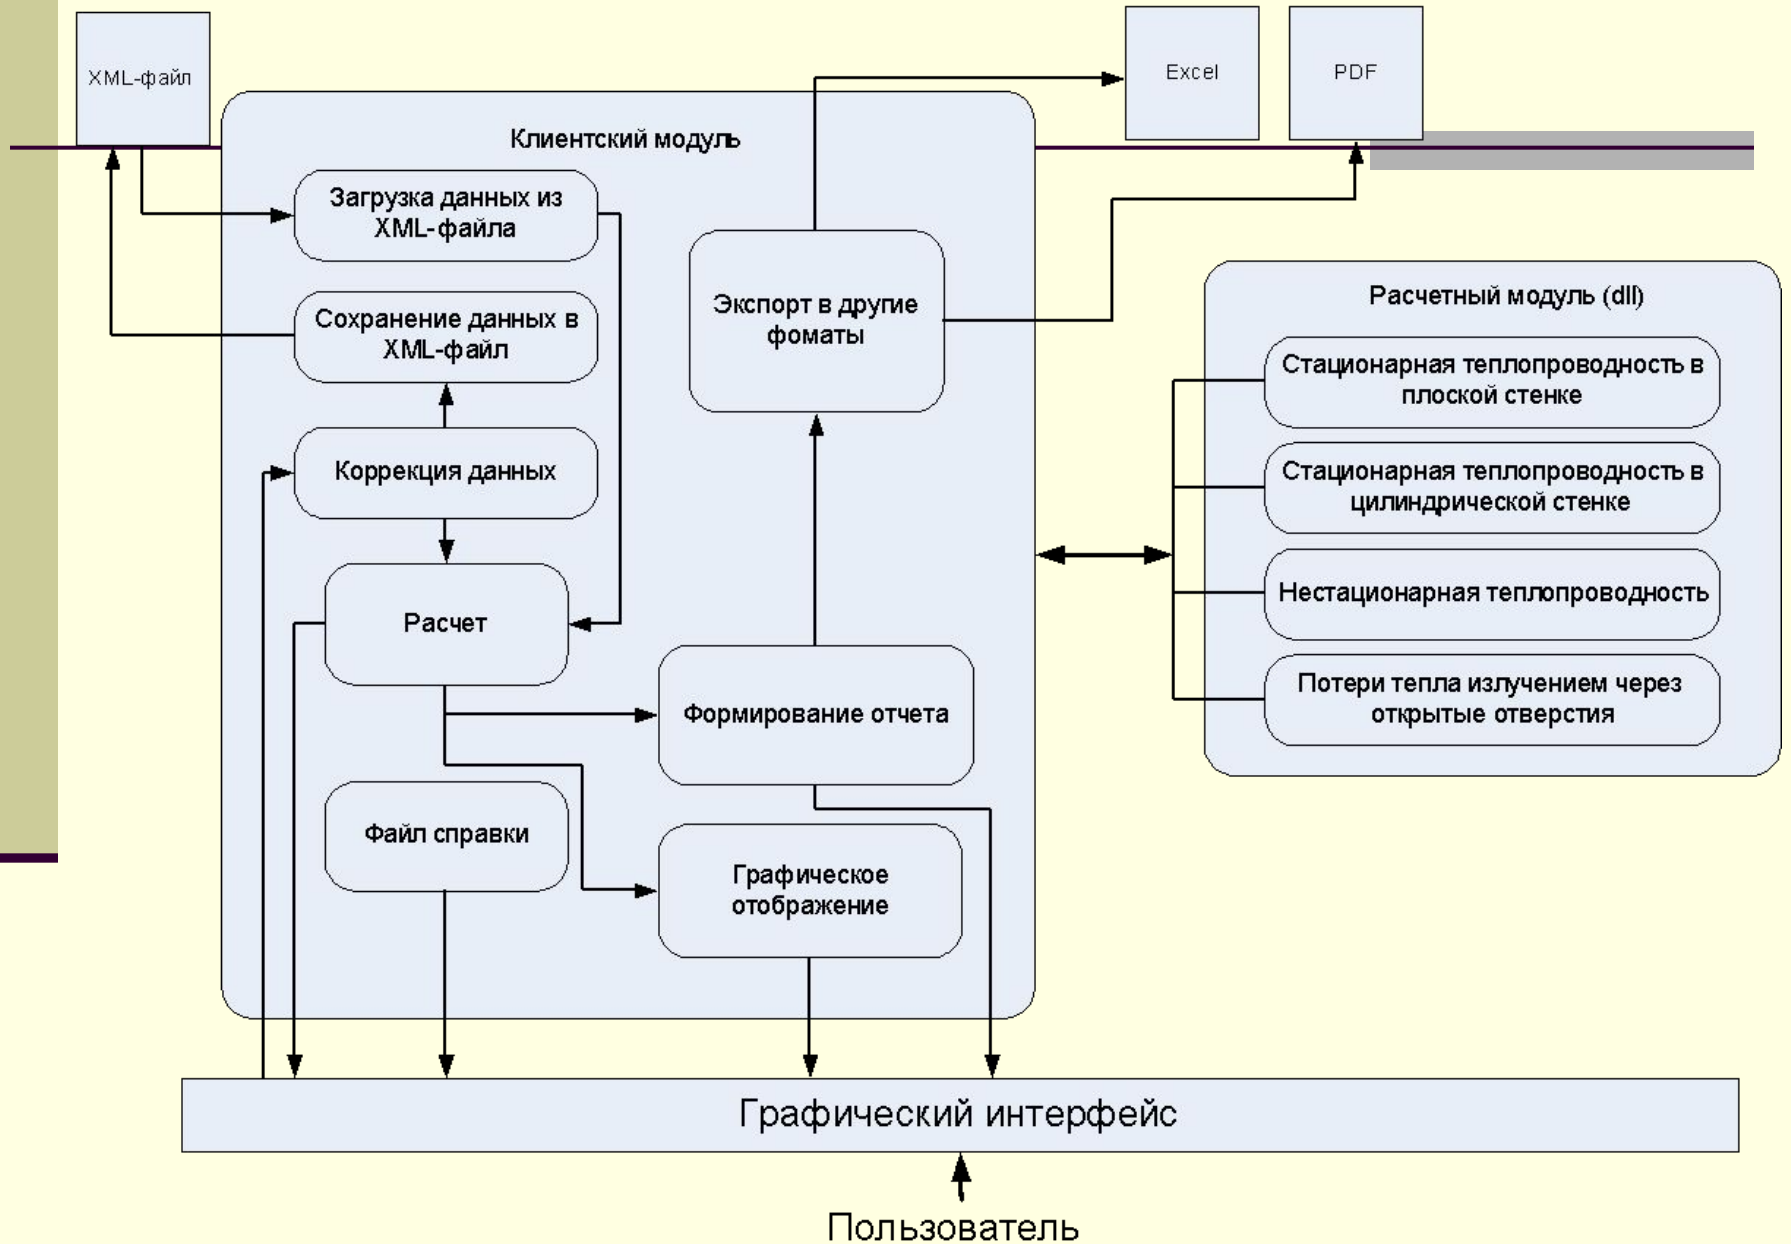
XML-файл

Excel

PDF

Клиентский модуль

Загрузка данных из XML-файла

Сохранение данных в XML-файл

Коррекция данных

Расчет

Файл справки

Экспорт в другие фоматы

Формирование отчета

Графическое отображение

Расчетный модуль (dll)

Стационарная теплопроводность в плоской стенке

Стационарная теплопроводность в цилиндрической стенке

Нестационарная теплопроводность

Потери тепла излучением через открытые отверстия

Графический интерфейс

Пользователь